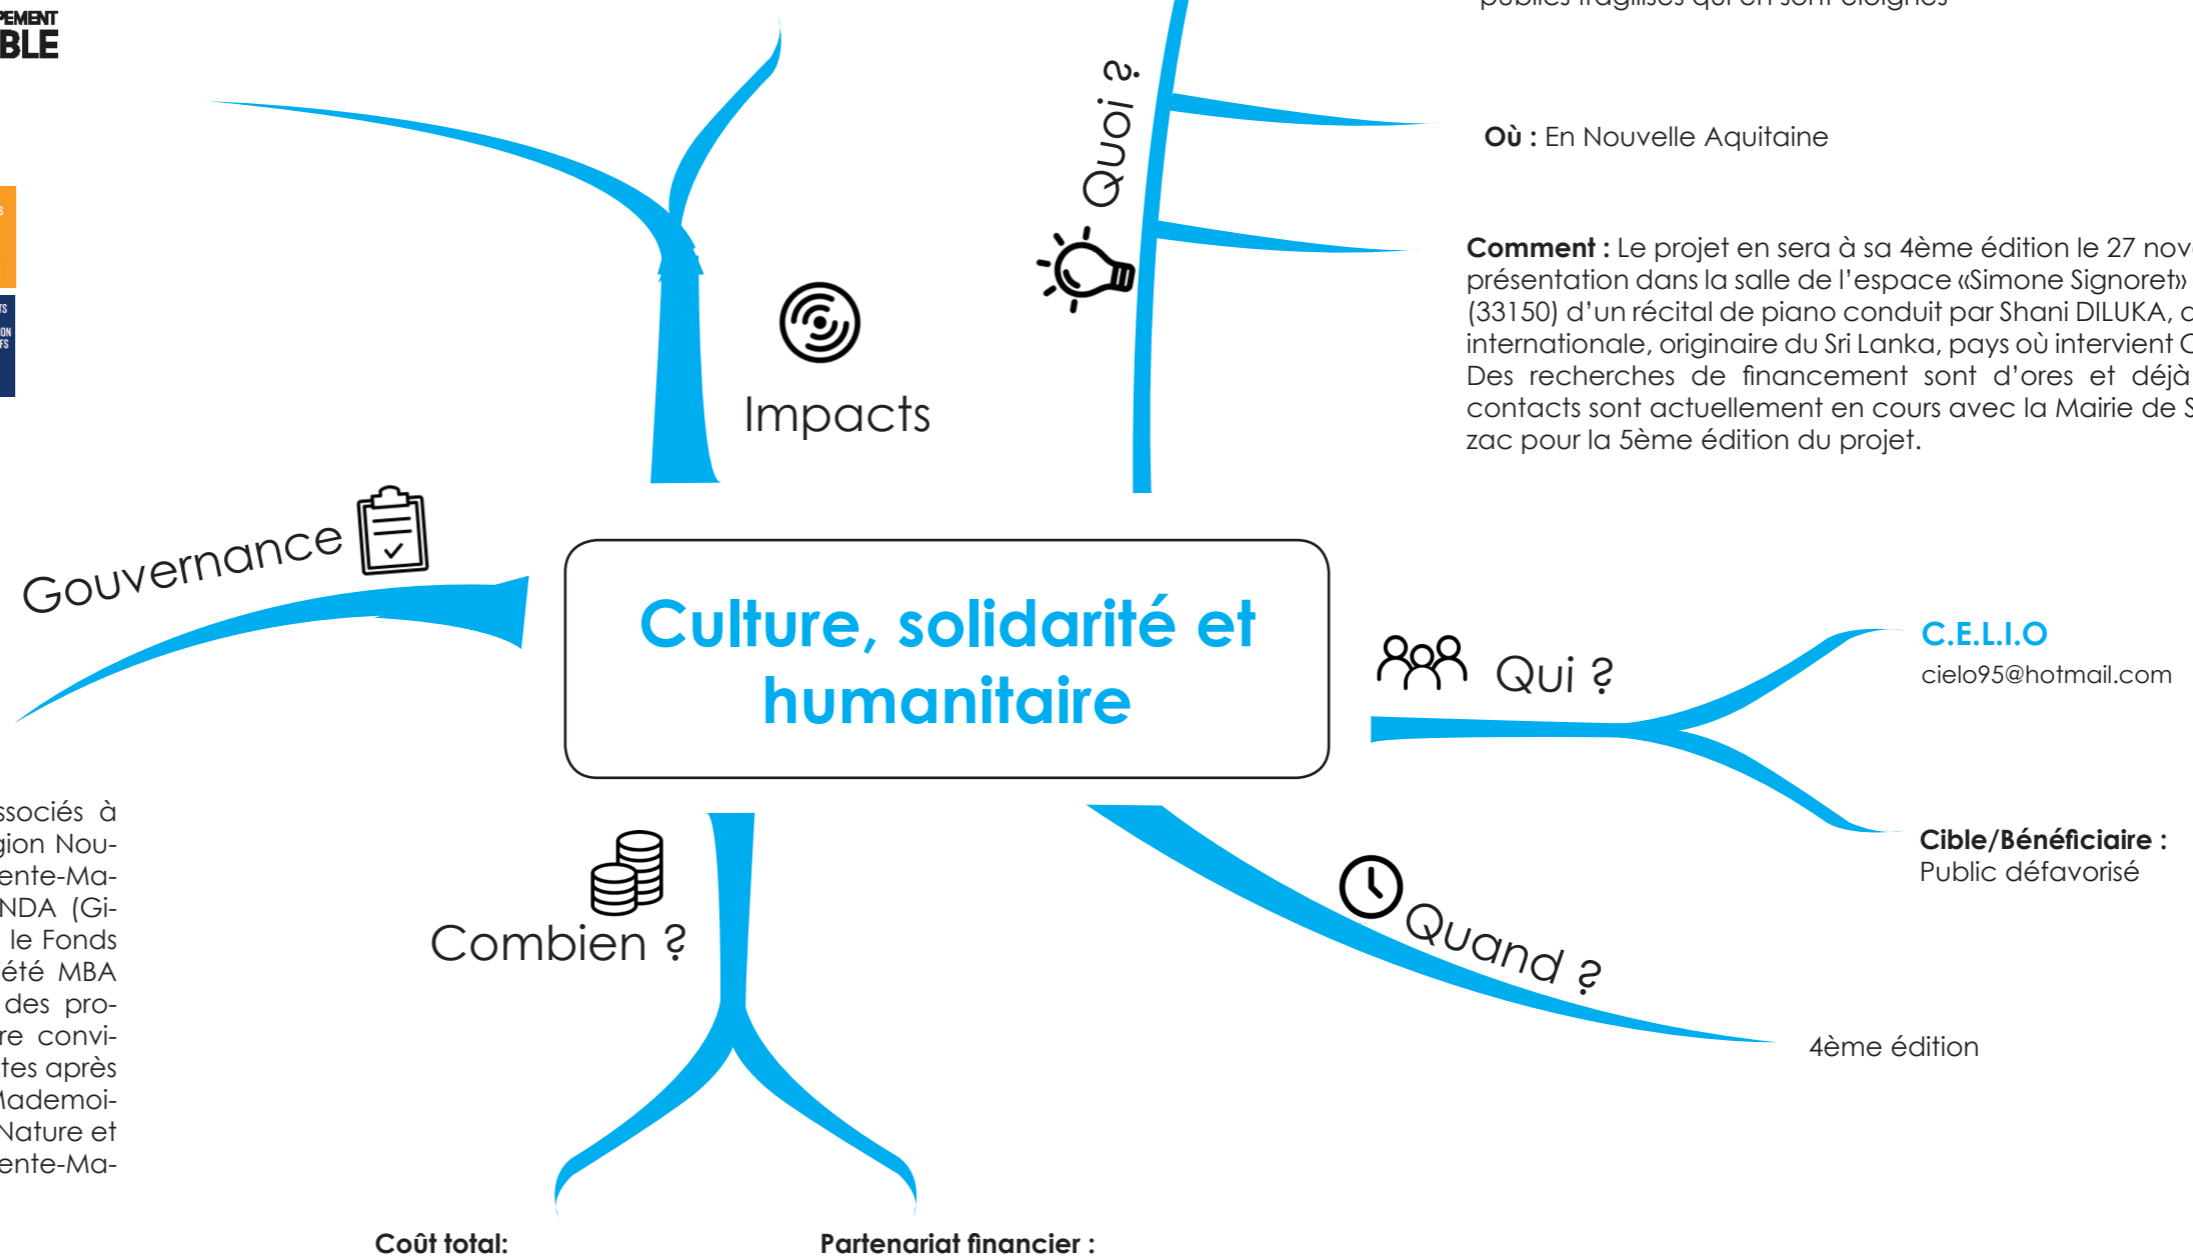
PEMENT
BLE

publics fragilisés qui en sont éloignés

Quoi ?

Où : En Nouvelle Aquitaine

Comment : Le projet en sera à sa 4ème édition le 27 nov présentation dans la salle de l'espace «Simone Signoret» (33150) d'un récital de piano conduit par Shani DILUKA, a internationale, originaire du Sri Lanka, pays où intervient C Des recherches de financement sont d'ores et déjà contacts sont actuellement en cours avec la Mairie de S zac pour la 5ème édition du projet.

Impacts

Gouvernance

Culture, solidarité et humanitaire

Qui ?

C.E.L.I.O
cielo95@hotmail.com

Cible/Bénéficiaire :
Public défavorisé

Quand ?

4ème édition

Combien ?

ssociés à gion Nouente-Ma-NDA (Gile Fonds été MBA des prore convites après Mademoi-Nature et ente-Ma-

Coût total:

Partenariat financier :